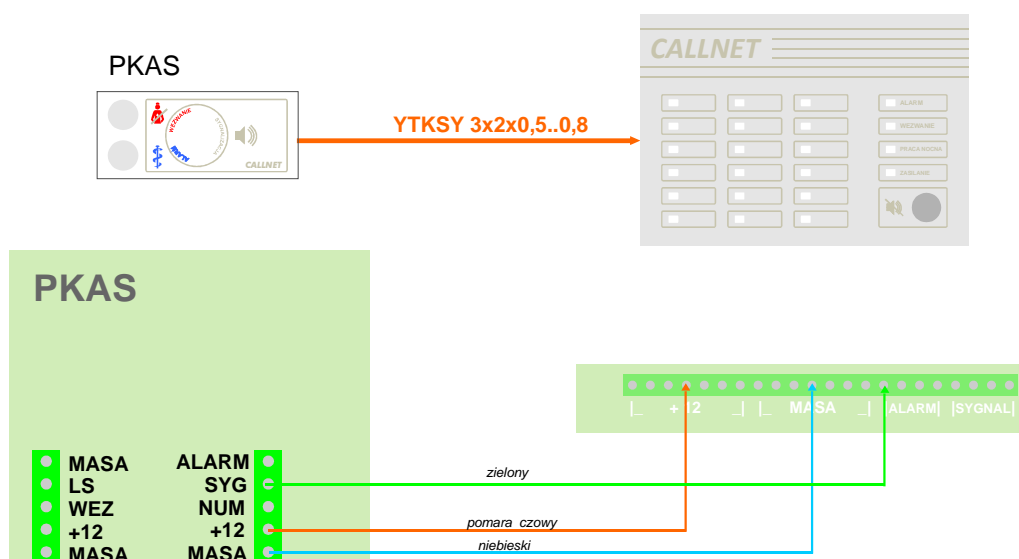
PKAS

WEZWANIE

SYGNALIZACJA

ALARM

CALLNET

YTKSY 3x2x0,5..0,8

CALLNET

ALARM

WEZWANIE

PRACA NOCNA

ZASILANIE

PKAS

MASA
LS
WEZ
+12
MASA

ALARM
SYG
NUM
+12
MASA

|_ +12 _| |_ MASA _| |ALARM| |SYGNAL|

zielony

pomara czowy

niebieski